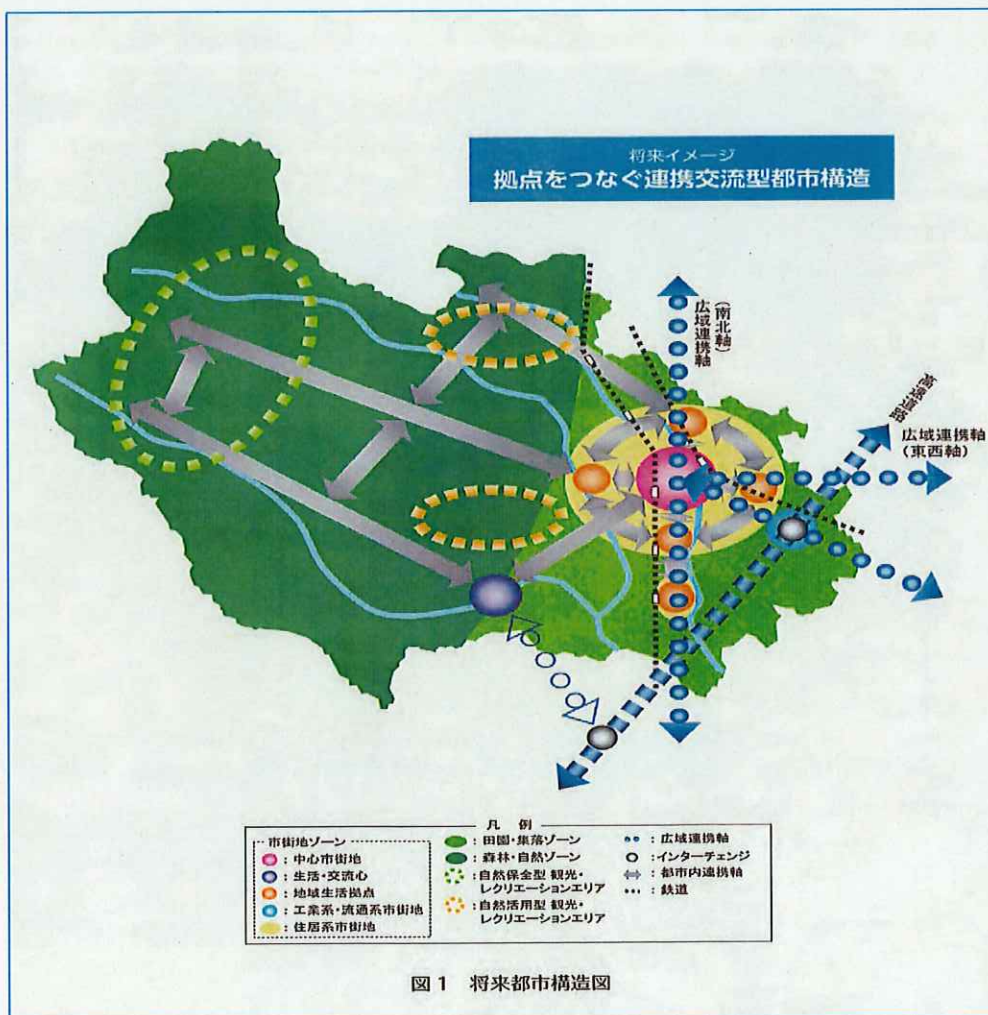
将来イメージ
拠点をつなぐ連携交流型都市構造

広域連携軸
（南北軸）

高速道路

広域連携軸
（東西軸）

凡例

市街地ゾーン
：中心市街地
：生活・交流心
：地域生活拠点
：工業系・流通系市街地
：住居系市街地

：田園・集落ゾーン
：森林・自然ゾーン
：自然保全型 観光・レクリエーションエリア
：自然活用型 観光・レクリエーションエリア

：広域連携軸
：インターチェンジ
：都市内連携軸
：鉄道

図１　将来都市構造図